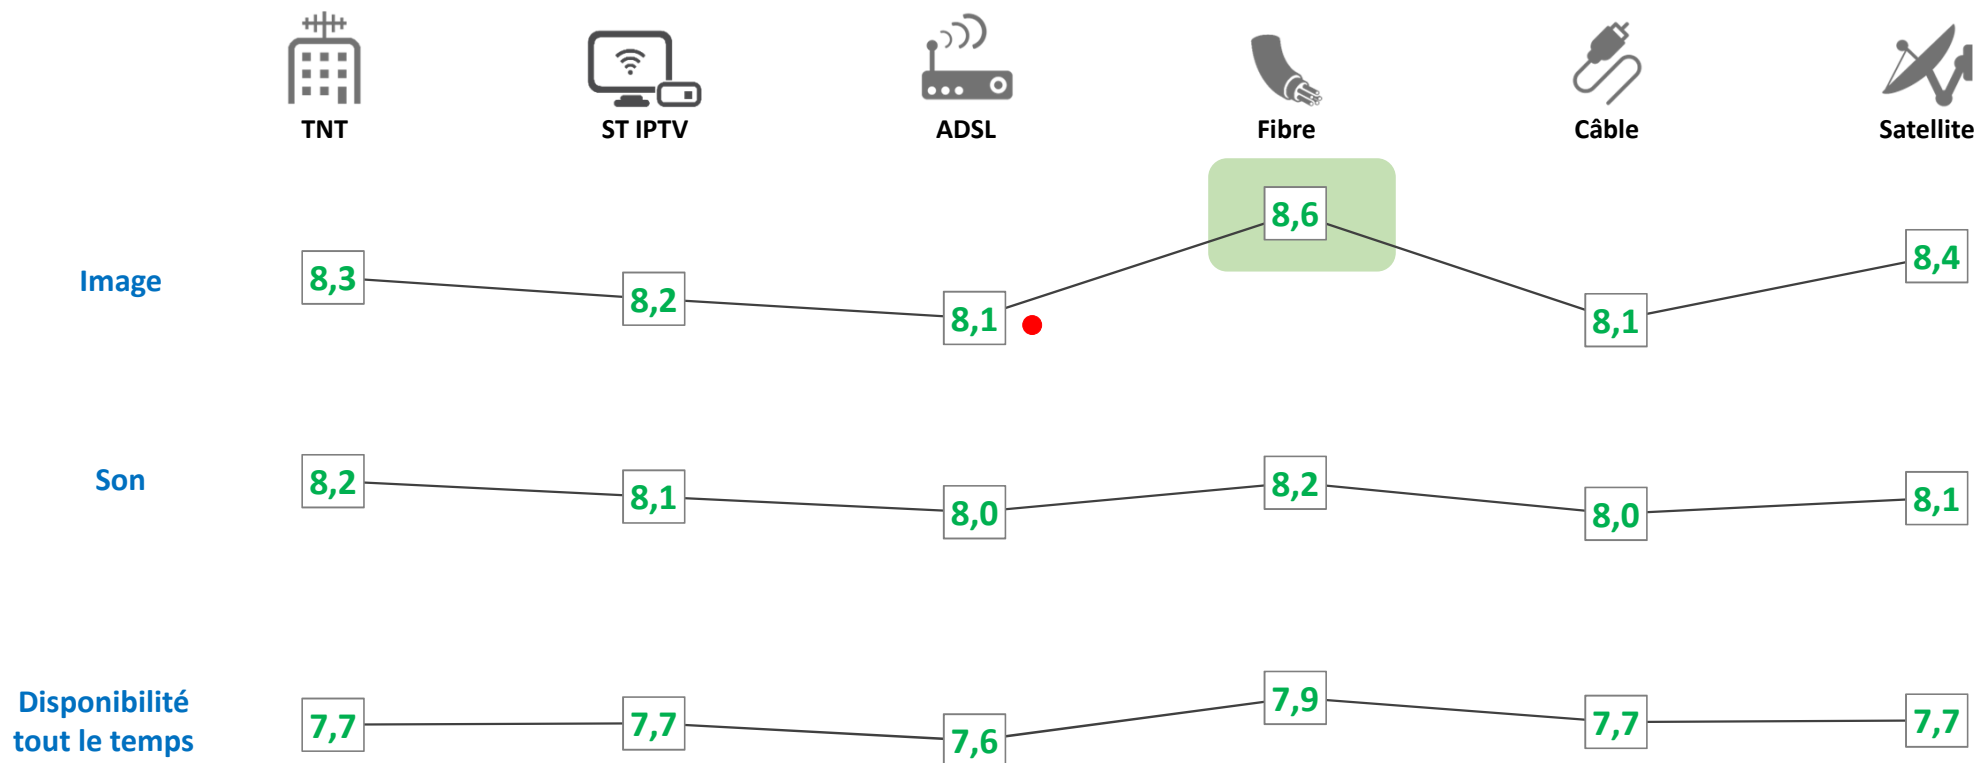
TNT ST IPTV ADSL Fibre Câble Satellite

| | TNT | ST IPTV | ADSL | Fibre | Câble | Satellite |
|---|---|---|---|---|---|---|
| Image | 8,3 | 8,2 | 8,1 | 8,6 | 8,1 | 8,4 |
| Son | 8,2 | 8,1 | 8,0 | 8,2 | 8,0 | 8,1 |
| Disponibilité tout le temps | 7,7 | 7,7 | 7,6 | 7,9 | 7,7 | 7,7 |